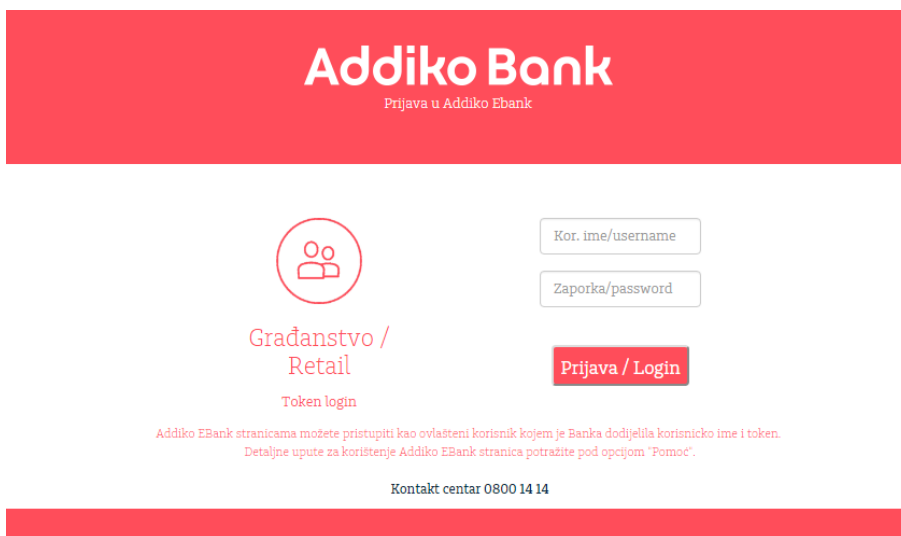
Addiko Bank
Prijava u Addiko Ebank

Građanstvo / Retail

Token login

Kor. ime/username

Zaporka/password

Prijava / Login

Addiko EBank stranicama možete pristupiti kao ovlašteni korisnik kojem je Banka dodijelila korisnicko ime i token.
Detaljne upute za korištenje Addiko EBank stranica potražite pod opcijom "Pomoć".

Kontakt centar 0800 14 14